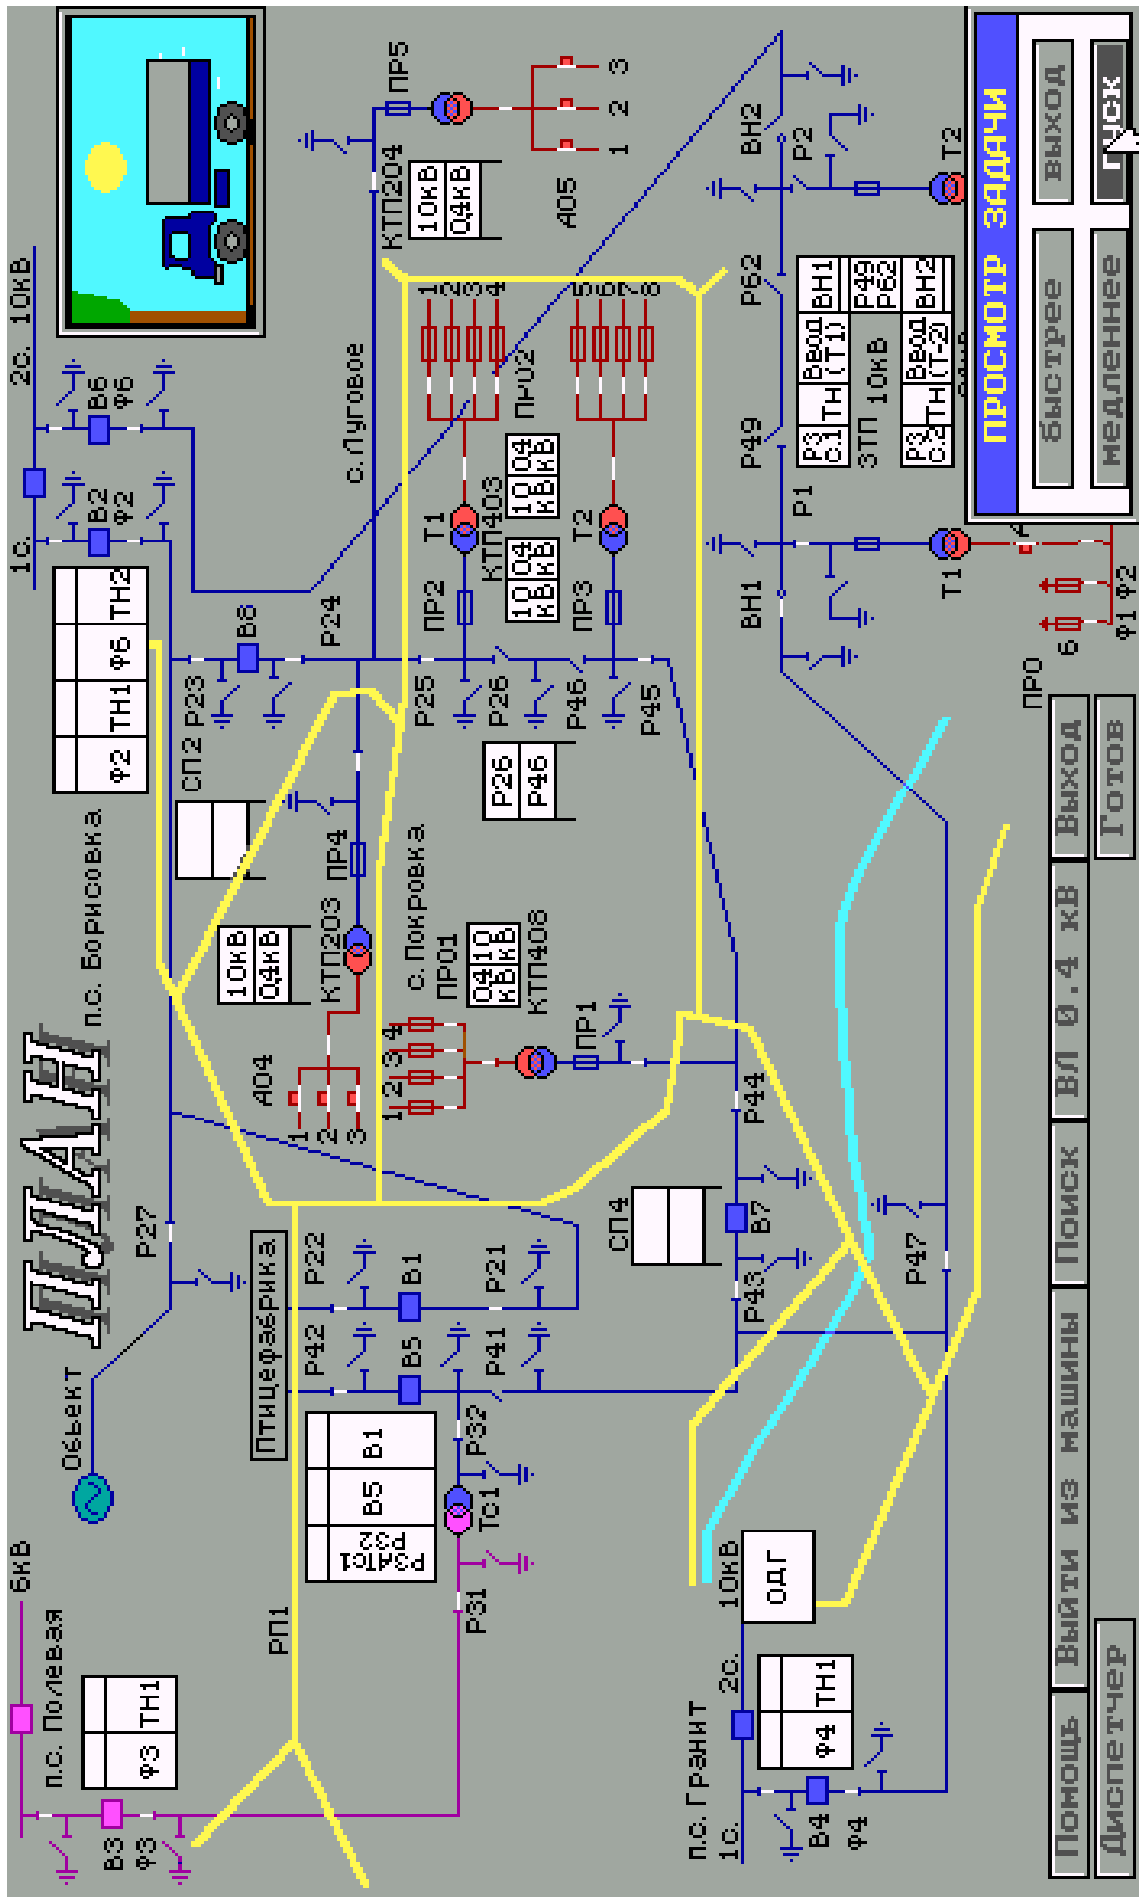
ПЛАН

п.с. Борисовка

2с. 10кВ
1с.
В6 Ф6
В2 Ф2

| Ф2 | ТН1 | Ф6 | ТН2 |
|---|---|---|---|

В8
Р24
Р23
СП2
с.Луговое
КТП204
10кВ 0,4кВ
ПР5
1 2 3
А05
ВН2
Р2
Т2
Р62
Р49
Р1
ВН1
Т1
1 2 3 4
5 6 7 8
ПР02
Т1
КТП403
10 0,4 кВ кВ
10 0,4 кВ кВ
Т2
ПР2
ПР3
Р25
Р26
Р46
Р45

| Р26 | Р46 |
|---|---|

| Р3 С.1 | ТН (Т1) | Ввод (Т1) | ВН1 |
|---|---|---|---|
| Р3 С.2 | ТН (Т2) | Ввод (Т2) | Р49 Р62 ВН2 |

ЗТП 10кВ

ПРОСМОТР ЗАДАЧИ
быстрее
медленнее
выход
пуск

ПРО
Ф1 Ф2
6

ПР4
КТП203
10кВ 0,4кВ
с. Покровка
ПР01
0,4 10 кВ кВ
КТП408
ПР1
А04
1 2 3
1 2 3 4
Р44
В7
СП4
Р43
Р47
Р27
Птицефабрика
Р22
В1
Р21
Р42
В5
Р41
Р32
ТС1
Р31

| В1 | В5 | Р32 Разъед |
|---|---|---|

Объект
6кВ
п.с. Полевая

| ТН1 | Ф3 |
|---|---|

В3 Ф3
РП1
ОДГ
10кВ
2с.

| ТН1 | Ф4 |
|---|---|

п.с. Гранит
1с.
В4 Ф4

Выход
Готов
ВЛ 0.4 кВ
Поиск
Выйти из машины
Помощь
Диспетчер